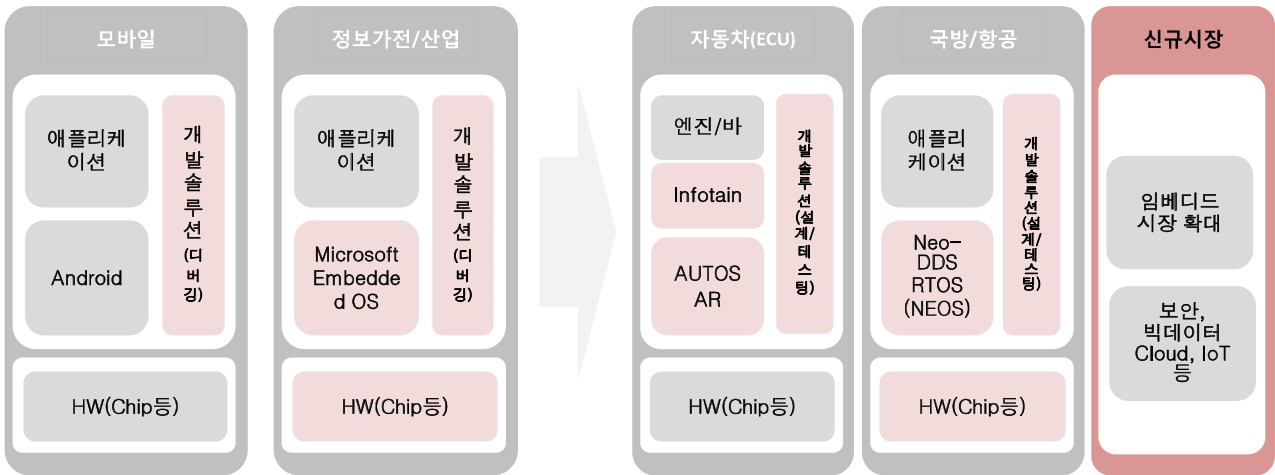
모바일

애플리케이션

Android

개발솔루션(디버깅)

HW(Chip등)

정보가전/산업

애플리케이션

Microsoft Embedded OS

개발솔루션(디버깅)

HW(Chip등)

자동차(ECU)

엔진/바

Infotain

AUTOSAR

개발솔루션(설계/테스팅)

HW(Chip등)

국방/항공

애플리케이션

Neo-DDS RTOS (NEOS)

개발솔루션(설계/테스팅)

HW(Chip등)

신규시장

임베디드 시장 확대

보안, 빅데이터 Cloud, IoT 등